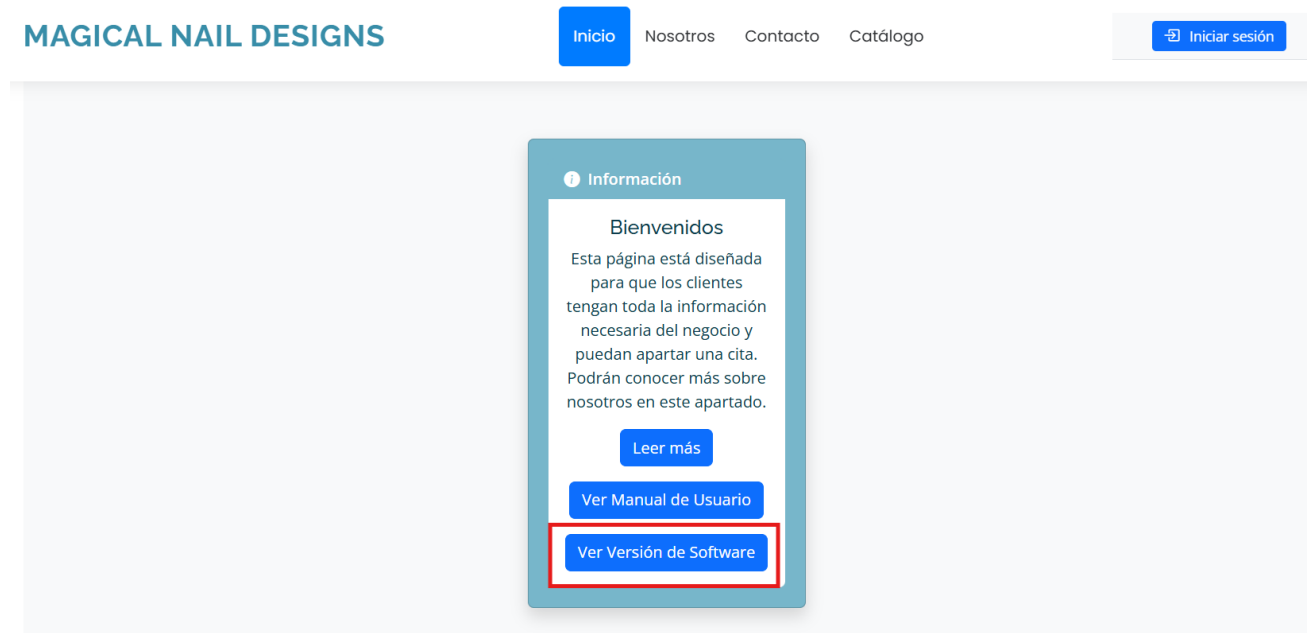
MAGICAL NAIL DESIGNS

Inicio Nosotros Contacto Catálogo

Iniciar sesión

Información

Bienvenidos

Esta página está diseñada para que los clientes tengan toda la información necesaria del negocio y puedan apartar una cita. Podrán conocer más sobre nosotros en este apartado.

Leer más

Ver Manual de Usuario

Ver Versión de Software